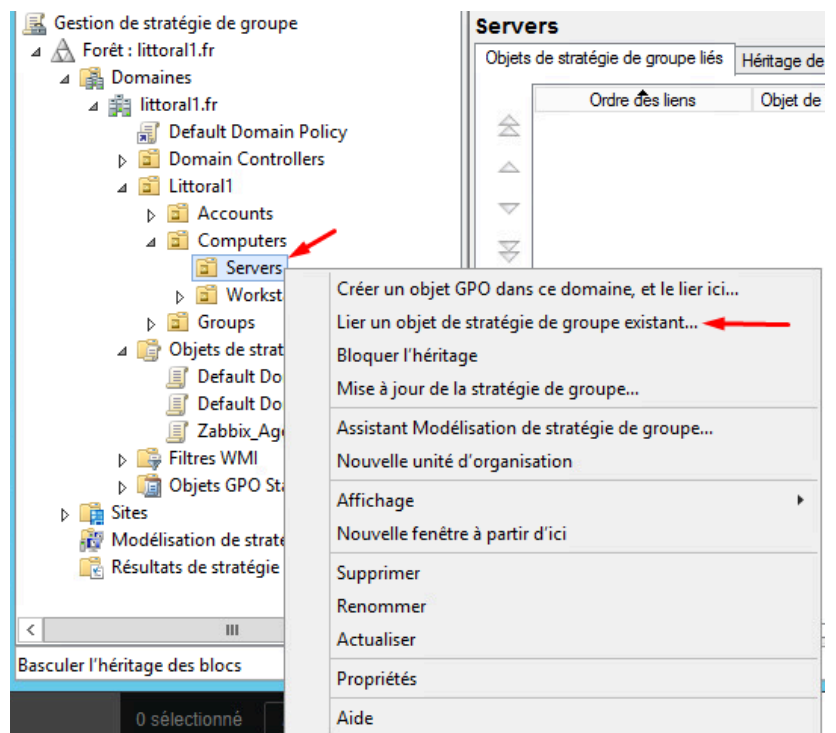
Gestion de stratégie de groupe
Forêt : littoral1.fr
Domaines
littoral1.fr
Default Domain Policy
Domain Controllers
Littoral1
Accounts
Computers
Servers
Workst
Groups
Objets de strat
Default Do
Default Do
Zabbix_Age
Filtres WMI
Objets GPO St
Sites
Modélisation de strat
Résultats de stratégie

Servers
Objets de stratégie de groupe liés | Héritage de

| Ordre des liens | Objet de |
|---|---|

Créer un objet GPO dans ce domaine, et le lier ici...
Lier un objet de stratégie de groupe existant...
Bloquer l'héritage
Mise à jour de la stratégie de groupe...
Assistant Modélisation de stratégie de groupe...
Nouvelle unité d'organisation
Affichage
Nouvelle fenêtre à partir d'ici
Supprimer
Renommer
Actualiser
Propriétés
Aide

Basculer l'héritage des blocs
0 sélectionné